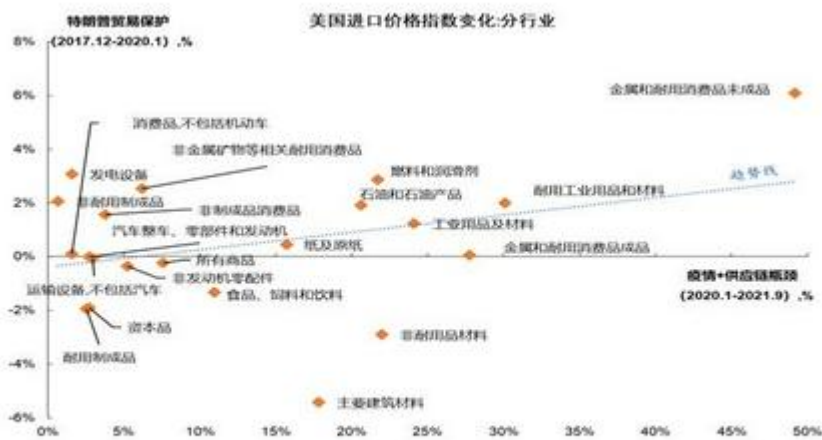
美国进口价格指数变化:分行业

特朗普贸易保护
(2017.12-2020.1) ,%

8%
6%
4%
2%
0%
-2%
-4%
-6%

0% 5% 10% 15% 20% 25% 30% 35% 40% 45% 50%

金属和耐用消费品未成品
消费品,不包括机动车
非金属矿物等相关耐用消费品
发电设备
燃料和润滑剂
石油和石油产品
耐用工业用品和材料
趋势线
非耐用制成品
非制成品消费品
工业用品及材料
汽车整车、零部件和发动机
纸及原纸
金属和耐用消费品成品
所有商品
非发动机零配件
运输设备,不包括汽车
食品、饲料和饮料
资本品
耐用制成品
非耐用品材料
主要建筑材料

疫情+供应链瓶颈
(2020.1-2021.9) ,%